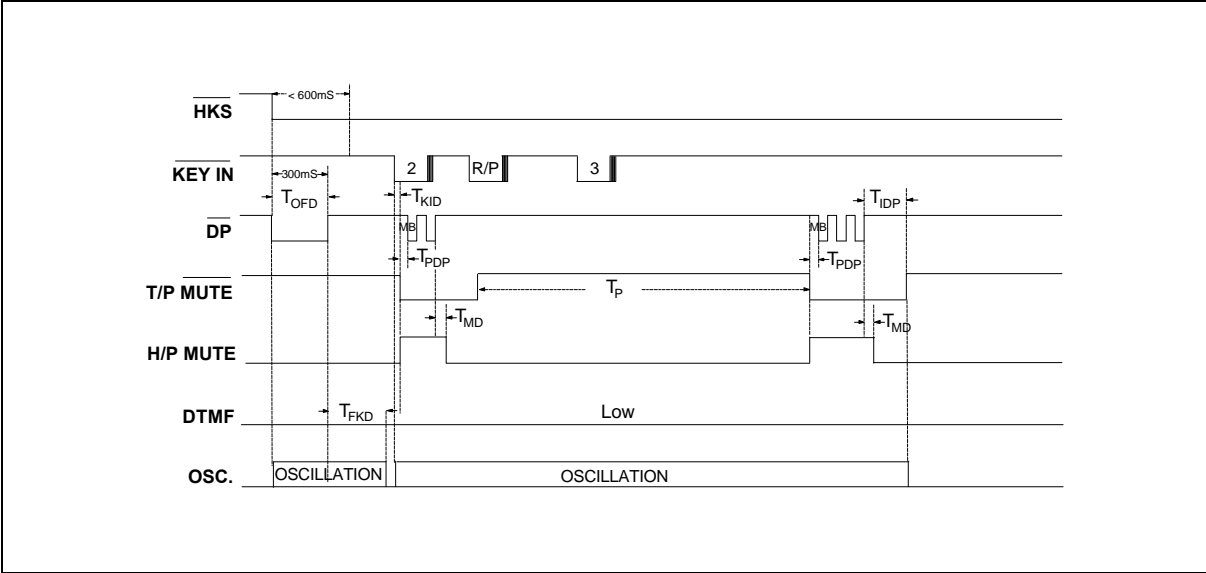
$\overline{HKS}$

< 600mS

$\overline{KEY\ IN}$

300mS

2

R/P

3

$T_{OFD}$

$T_{KID}$

$T_{IDP}$

$\overline{DP}$

MB

MB

$T_{PDP}$

$T_{PDP}$

T/P $\overline{MUTE}$

$T_P$

$T_{MD}$

$T_{MD}$

H/P MUTE

DTMF

$T_{FKD}$

Low

OSC.

OSCILLATION

OSCILLATION